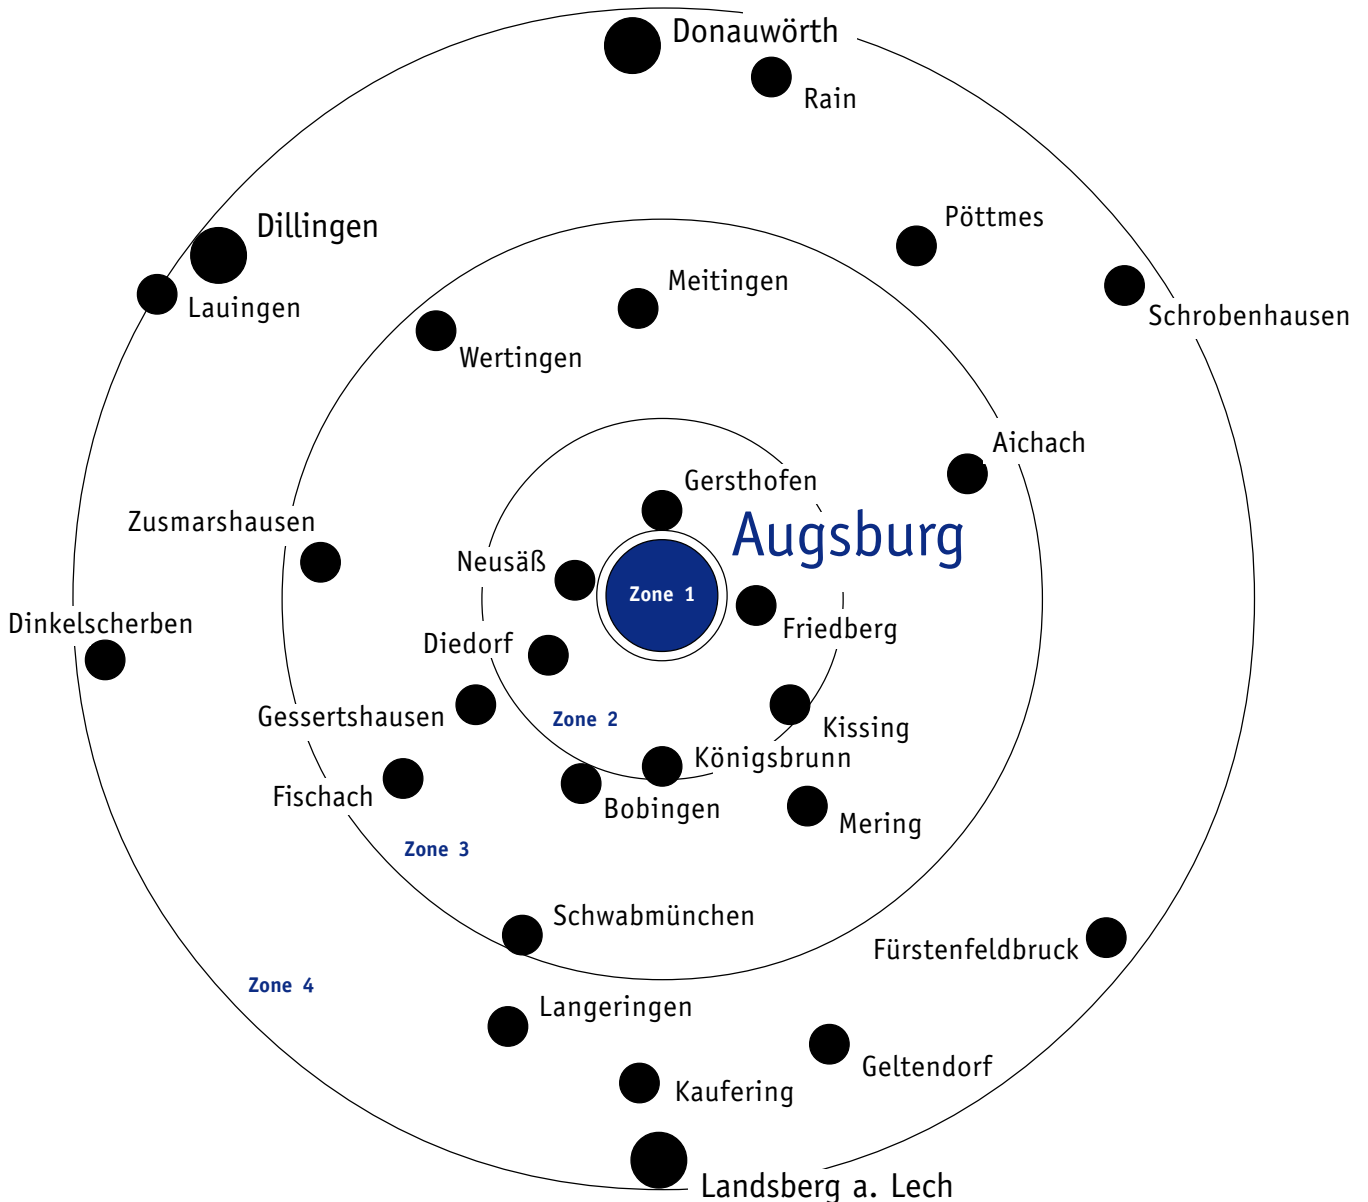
Donauwörth

Rain

Dillingen

Lauingen

Pöttmes

Schrobenhausen

Meitingen

Wertingen

Aichach

Gersthofen

Augsburg

Zusmarshausen

Neusäß

Zone 1

Friedberg

Dinkelscherben

Diedorf

Gessertshausen

Zone 2

Kissing

Königsbrunn

Fischach

Bobingen

Mering

Zone 3

Schwabmünchen

Fürstenfeldbruck

Zone 4

Langeringen

Geltendorf

Kaufering

Landsberg a. Lech